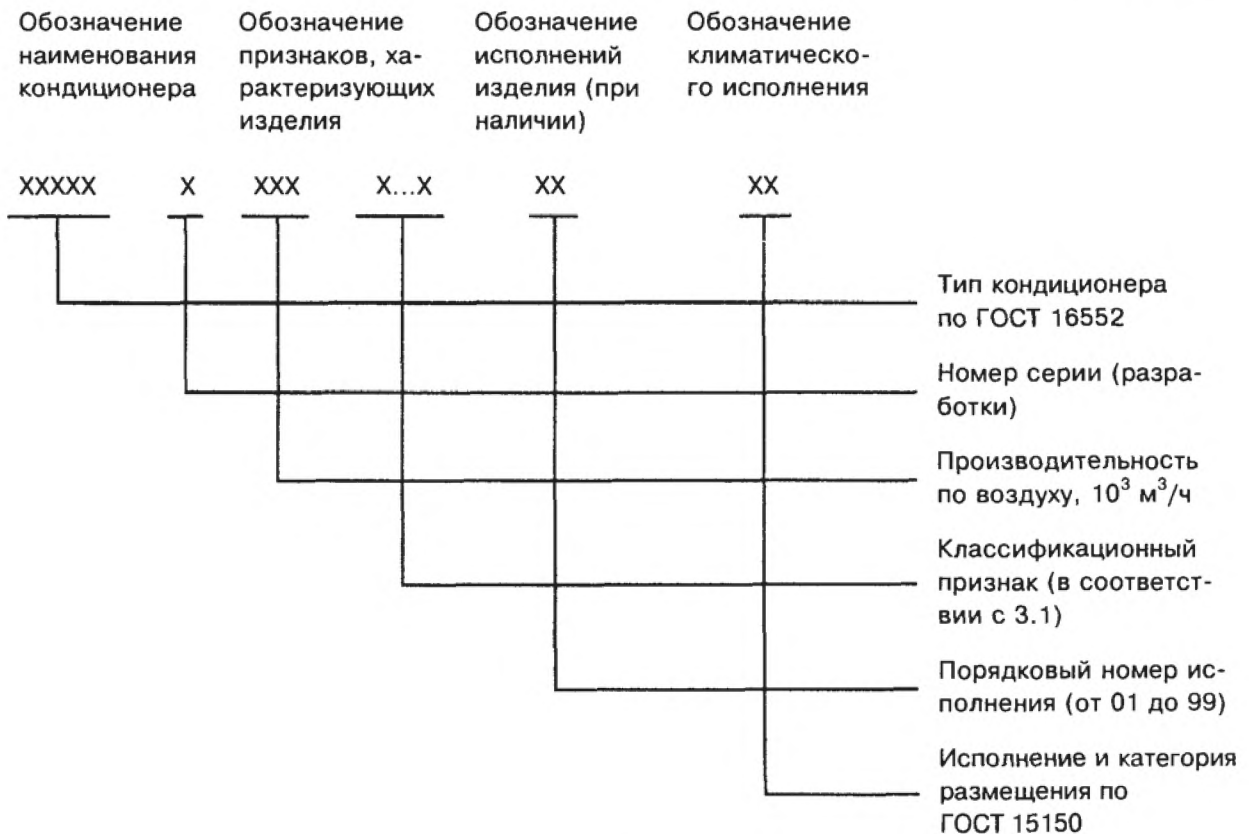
Обозначение наименования кондиционера

Обозначение признаков, характеризующих изделия

Обозначение исполнений изделия (при наличии)

Обозначение климатического исполнения

XXXXX X XXX X...X XX XX

Тип кондиционера по ГОСТ 16552

Номер серии (разработки)

Производительность по воздуху, $10^3$ м$^3$/ч

Классификационный признак (в соответствии с 3.1)

Порядковый номер исполнения (от 01 до 99)

Исполнение и категория размещения по ГОСТ 15150